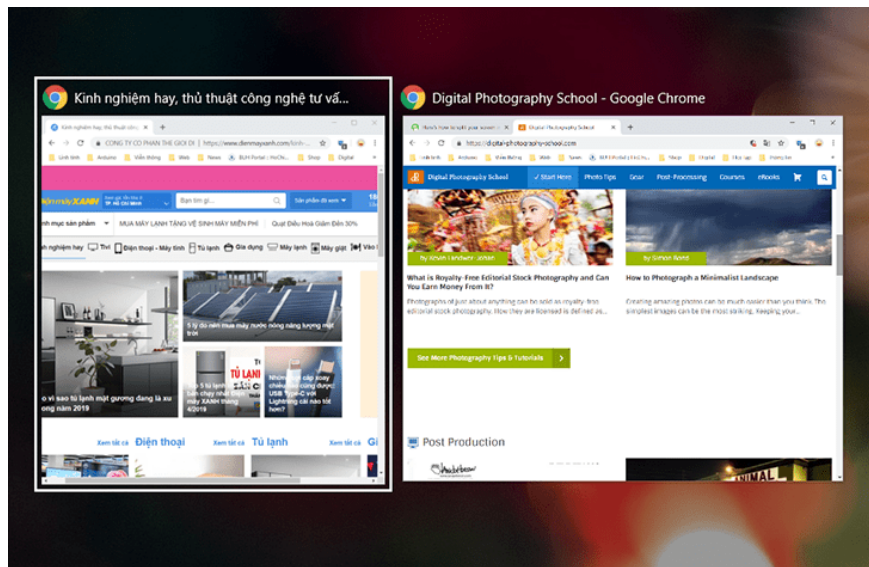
Kinh nghiệm hay, thủ thuật công nghệ tư vấ...

Digital Photography School - Google Chrome

Kinh nghiệm hay, thủ thuật công

CÔNG TY CỔ PHẦN THẾ GIỚI DI | https://www.dienmayxanh.com/kinh-...

Bạn tìm gì...

Sản phẩm đã xem

nh mục sản phẩm

MUA MÁY LẠNH TẶNG VỆ SINH MÁY MIỄN PHÍ

Quạt Điều Hoà Giảm Đến 30%

nh nghiệm hay

Tivi

Điện thoại - Máy tính

Tủ lạnh

Gia dụng

Máy lạnh

Máy giặt

o vì sao tủ lạnh mặt gương đang là xu ong năm 2019

5 lý do nên mua máy nước nóng năng lượng mặt

Top 5 tủ lạnh bán chạy nhất Điện máy XANH tháng 4/2019

Xem tất cả Điện thoại

Xem tất cả Tủ lạnh

Xem tất cả

https://digital-photography-school.com

Digital Photography School

Start Here

Photo Tips

Gear

Post-Processing

Courses

eBooks

by Simon Bond

What is Royalty-Free Editorial Stock Photography and Can You Earn Money From It?

Photographs of just about anything can be sold as royalty-free editorial stock photography. How they are licensed is defined as...

How to Photograph a Minimalist Landscape

Creating amazing photos can be much easier than you think. The simplest images can be the most striking. Keeping your...

See More Photography Tips & Tutorials

Post Production